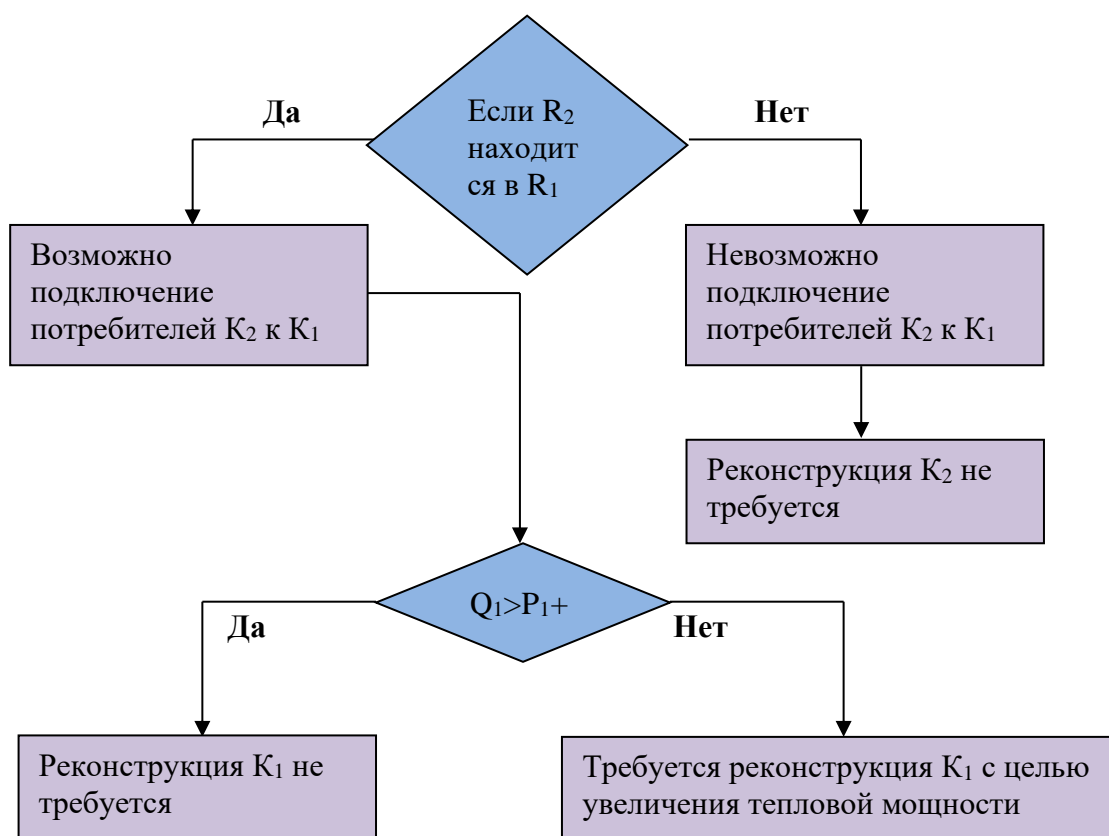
Если $R_2$ находит ся в $R_1$

Да

Нет

Возможно подключение потребителей $К_2$ к $К_1$

Невозможно подключение потребителей $К_2$ к $К_1$

Реконструкция $К_2$ не требуется

$Q_1>P_1+$

Да

Нет

Реконструкция $К_1$ не требуется

Требуется реконструкция $К_1$ с целью увеличения тепловой мощности